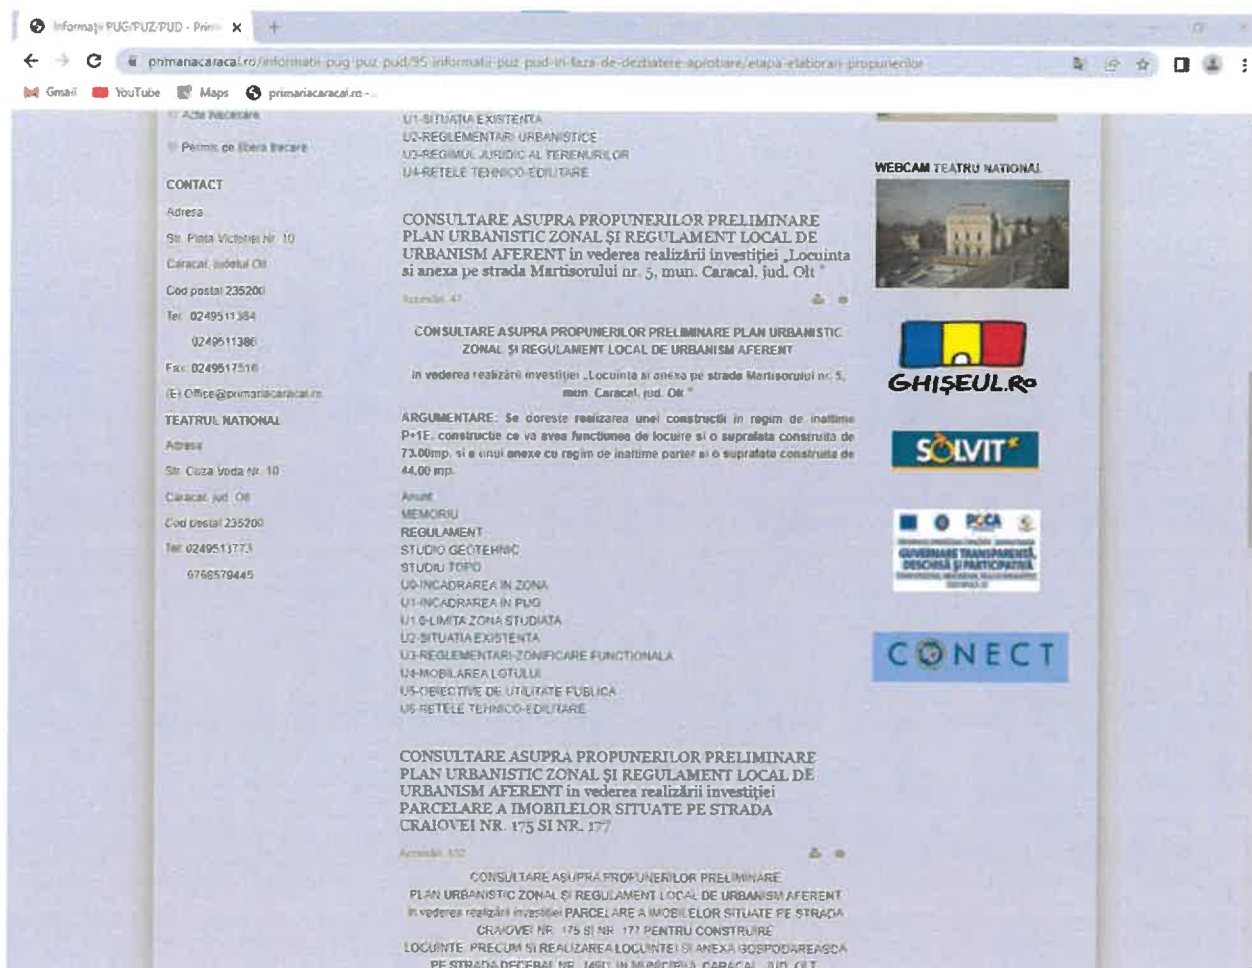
Informații PUG/PUZ/PUD - Prim ×

primariacaracal.ro/informatii-pug-puz-pud/95-informatii-puz-pud-in-faza-de-dezbatere-aprobare/etapa-elaborari-propunerilor

Gmail YouTube Maps primariacaracal.ro -...

Acte Necesare

Permis de libera trecere

CONTACT

Adresa

Str. Piata Victoriei Nr. 10

Caracal, judetul Olt

Cod postal 235200

Tel: 0249511384

0249511386

Fax: 0249517516

(E) Office@primariacaracal.ro

TEATRUL NATIONAL

Adresa

Str. Cuza Voda Nr. 10

Caracal, jud. Olt

Cod postal 235200

Tel: 0249513773

0768579445

U1-SITUATIA EXISTENTA
U2-REGLEMENTARI URBANISTICE
U3-REGIMUL JURIDIC AL TERENURILOR
U4-RETELE TEHNICO-EDILITARE

CONSULTARE ASUPRA PROPUNERILOR PRELIMINARE PLAN URBANISTIC ZONAL ŞI REGULAMENT LOCAL DE URBANISM AFERENT in vederea realizării investiției „Locuinta si anexa pe strada Martisorului nr. 5, mun. Caracal, jud. Olt "

Accesări: 47

CONSULTARE ASUPRA PROPUNERILOR PRELIMINARE PLAN URBANISTIC ZONAL ŞI REGULAMENT LOCAL DE URBANISM AFERENT

in vederea realizării investiției „Locuinta si anexa pe strada Martisorului nr. 5, mun. Caracal, jud. Olt "

ARGUMENTARE: Se doreste realizarea unei constructii in regim de inaltime P+1E, constructie ce va avea functiunea de locuire si o suprafata construita de 73,00mp, si a unui anexe cu regim de inaltime parter si o suprafata construita de 44,00 mp.

Anunt
MEMORIU
REGULAMENT
STUDIU GEOTEHNIC
STUDIU TOPO
U0-INCADRAREA IN ZONA
U1-INCADRAREA IN PUG
U1.0-LIMITA ZONA STUDIATA
U2-SITUATIA EXISTENTA
U3-REGLEMENTARI-ZONIFICARE FUNCTIONALA
U4-MOBILAREA LOTULUI
U5-OBIECTIVE DE UTILITATE PUBLICA
U6-RETELE TEHNICO-EDILITARE

CONSULTARE ASUPRA PROPUNERILOR PRELIMINARE PLAN URBANISTIC ZONAL ŞI REGULAMENT LOCAL DE URBANISM AFERENT in vederea realizării investiției PARCELARE A IMOBILELOR SITUATE PE STRADA CRAIOVEI NR. 175 SI NR. 177

Accesări: 102

CONSULTARE ASUPRA PROPUNERILOR PRELIMINARE PLAN URBANISTIC ZONAL ŞI REGULAMENT LOCAL DE URBANISM AFERENT in vederea realizării investiției PARCELARE A IMOBILELOR SITUATE PE STRADA CRAIOVEI NR. 175 SI NR. 177 PENTRU CONSTRUIRE LOCUINTE, PRECUM SI REALIZAREA LOCUINTEI SI ANEXA GOSPODAREASCA PE STRADA DECEBAL NR. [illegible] IN MUNICIPIUL CARACAL, JUD. OLT

WEBCAM TEATRU NATIONAL

GHIŞEUL.Ro

SOLVIT

GUVERNARE TRANSPARENTĂ, DESCHISĂ ŞI PARTICIPATIVĂ

CONECT